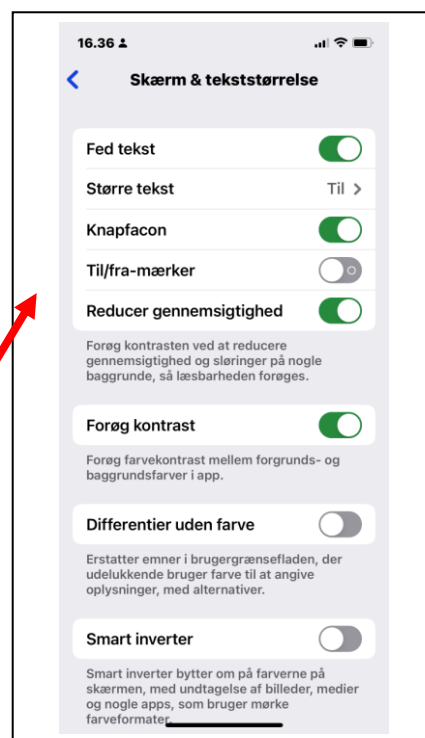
16.36

Skærm & tekststørrelse

Fed tekst

Større tekst

Til

Knapfacon

Til/fra-mærker

Reducer gennemsigtighed

Forøg kontrasten ved at reducere gennemsigtighed og sløringer på nogle baggrunde, så læsbarheden forøges.

Forøg kontrast

Forøg farvekontrast mellem forgrunds- og baggrundsfarver i app.

Differentier uden farve

Erstatter emner i brugergrænsefladen, der udelukkende bruger farve til at angive oplysninger, med alternativer.

Smart inverter

Smart inverter bytter om på farverne på skærmen, med undtagelse af billeder, medier og nogle apps, som bruger mørke farveformater.